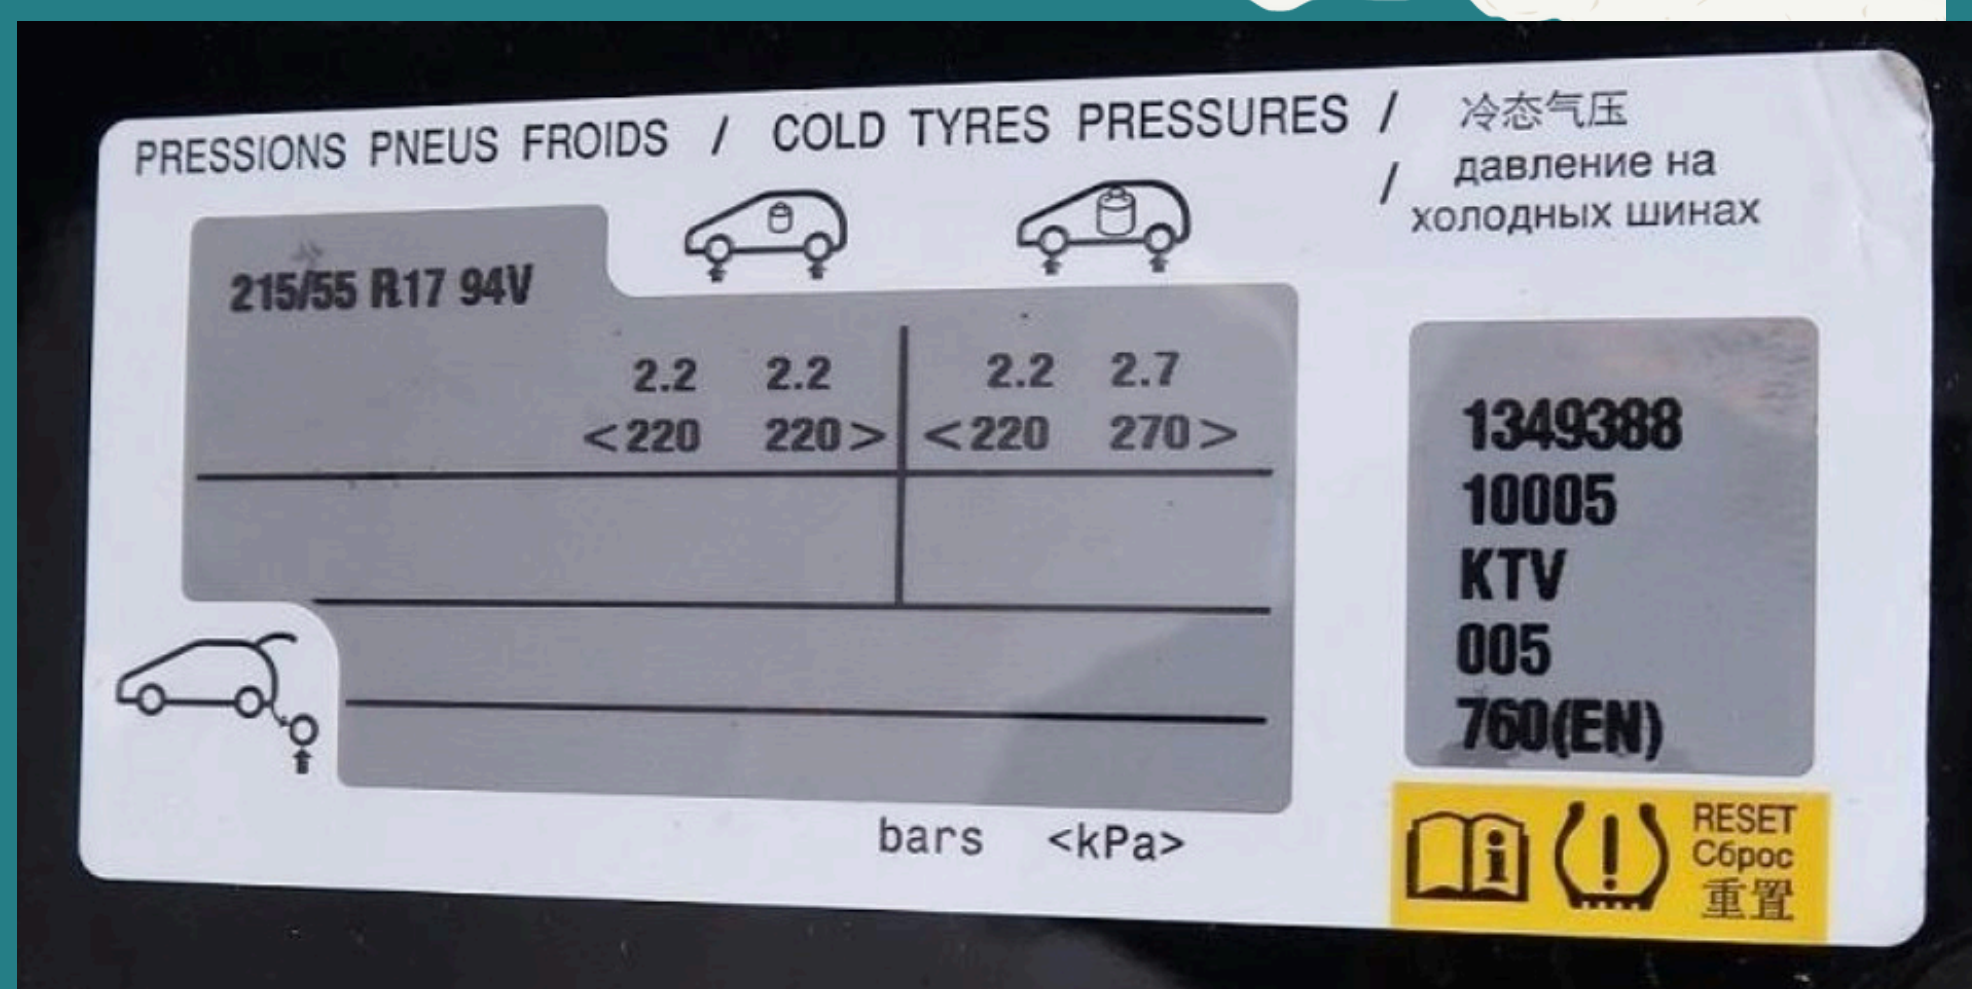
PRESSIONS PNEUS FROIDS / COLD TYRES PRESSURES / 冷态气压 / давление на холодных шинах

215/55 R17 94V

| 2.2 <220 | 2.2 220> | 2.2 <220 | 2.7 270> |
|---|---|---|---|

bars <kPa>

1349388
10005
KTV
005
760(EN)

RESET
Сброс
重置